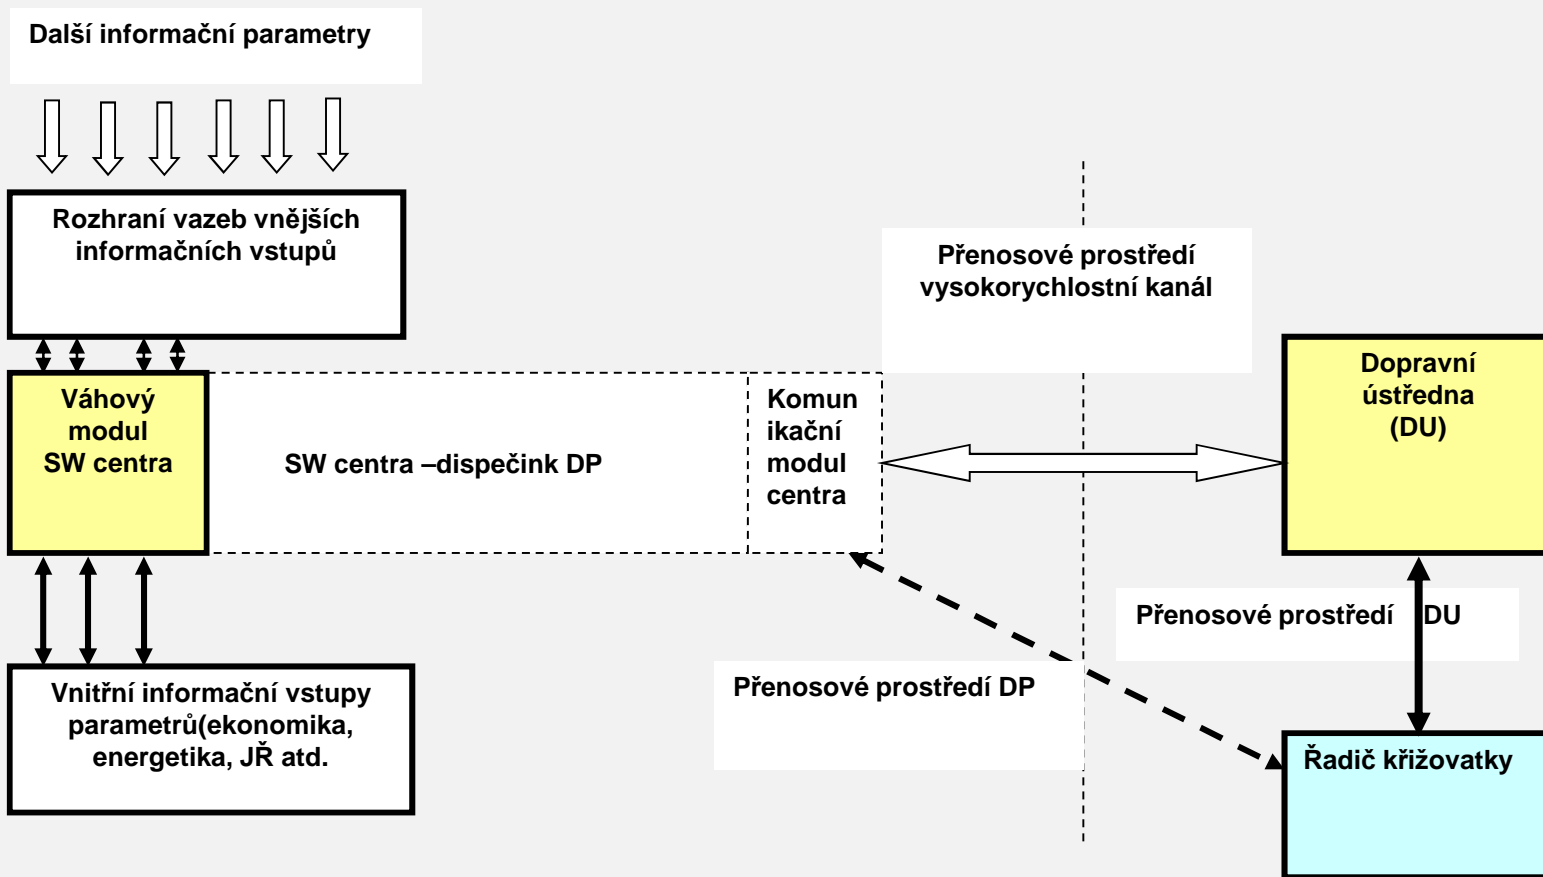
Další informační parametry

Rozhraní vazeb vnějších informačních vstupů

Přenosové prostředí vysokorychlostní kanál

Váhový modul SW centra

SW centra –dispečink DP

Komun ikační modul centra

Dopravní ústředna (DU)

Přenosové prostředí DU

Přenosové prostředí DP

Vnitřní informační vstupy parametrů(ekonomika, energetika, JŘ atd.

Řadič křižovatky